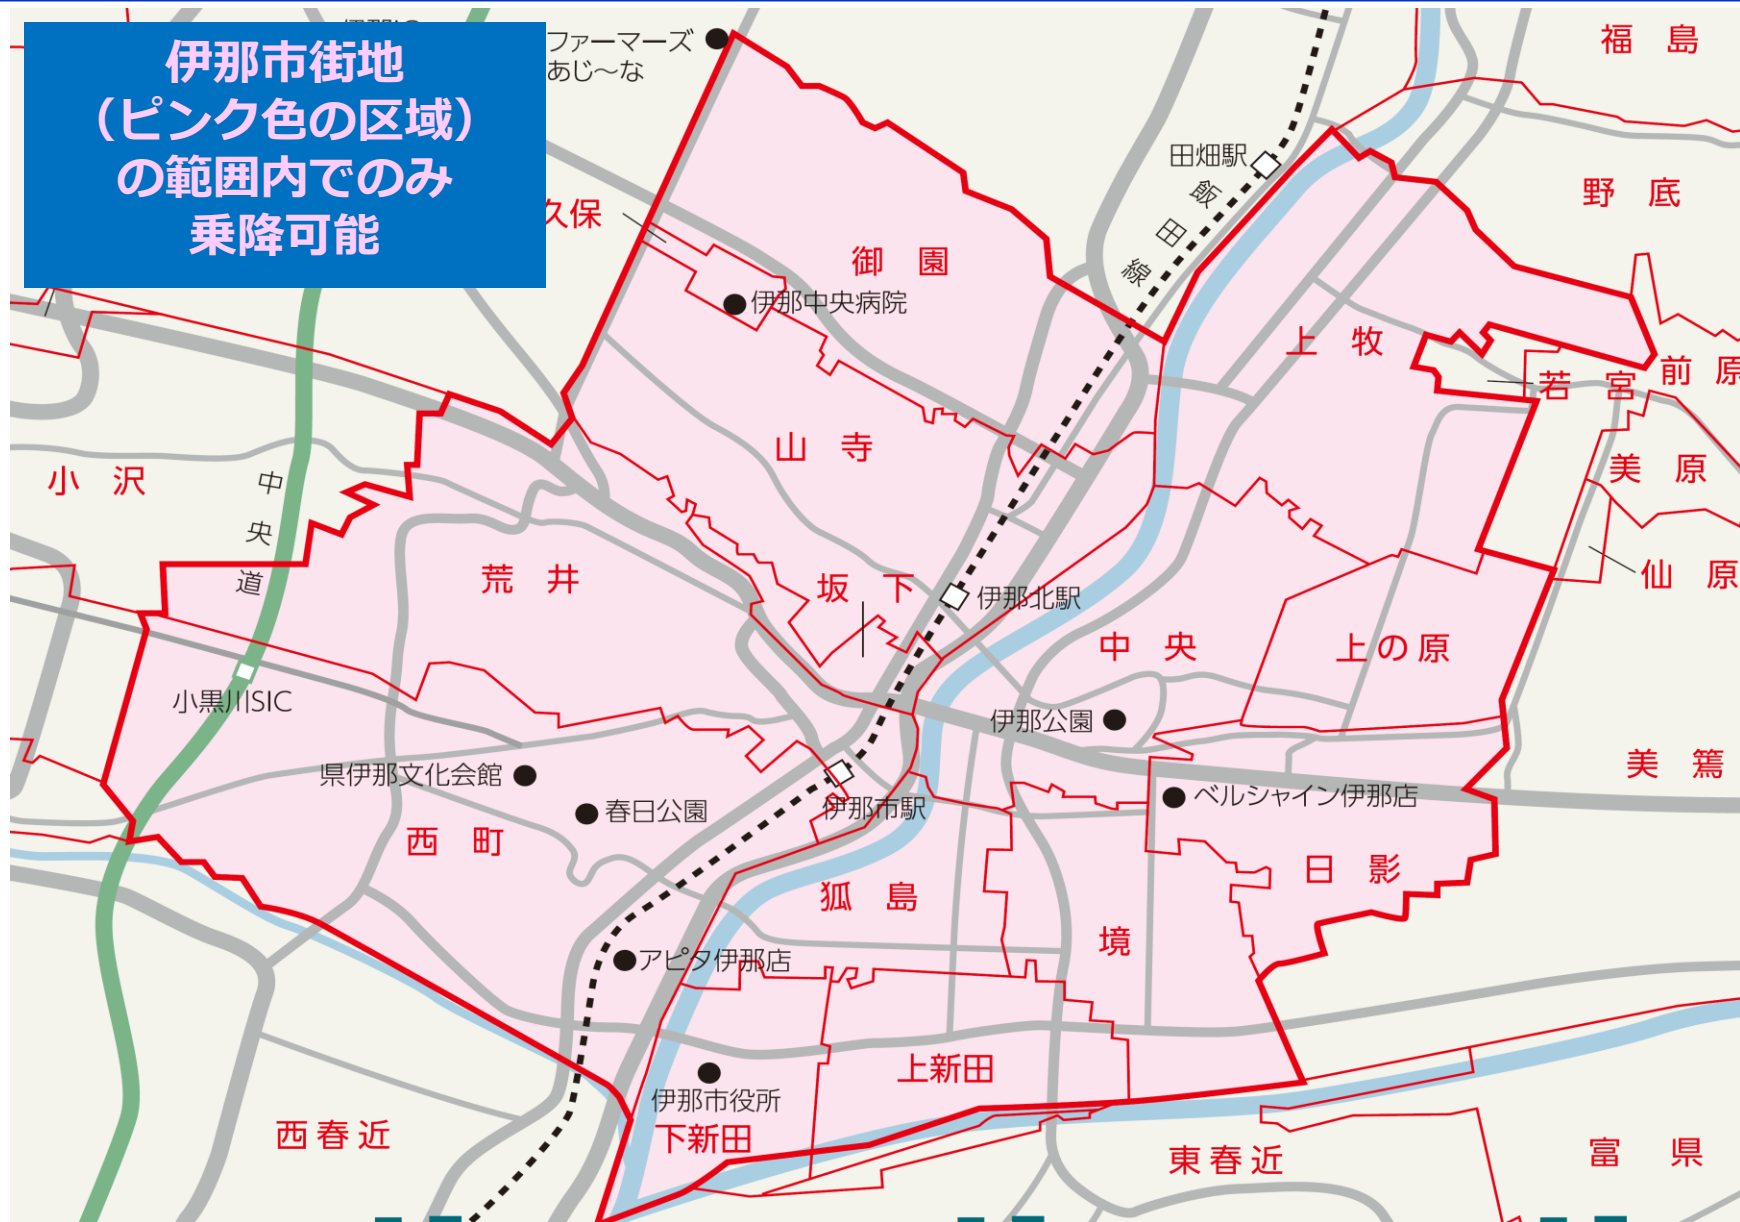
伊那市街地
(ピンク色の区域)
の範囲内でのみ
乗降可能

ファーマーズ
あじ～な

福　島
田畑駅
飯
田
線
野　底
久保
御　園
伊那中央病院
上　牧
若　宮
前　原
山　寺
美　原
小　沢
中
央
道
荒　井
坂　下
伊那北駅
仙　原
中　央
上の原
小黒川SIC
伊那公園
美　篶
県伊那文化会館
春日公園
伊那市駅
ベルシャイン伊那店
西　町
日　影
狐　島
境
アピタ伊那店
上新田
伊那市役所
下新田
西春近
東春近
富　県